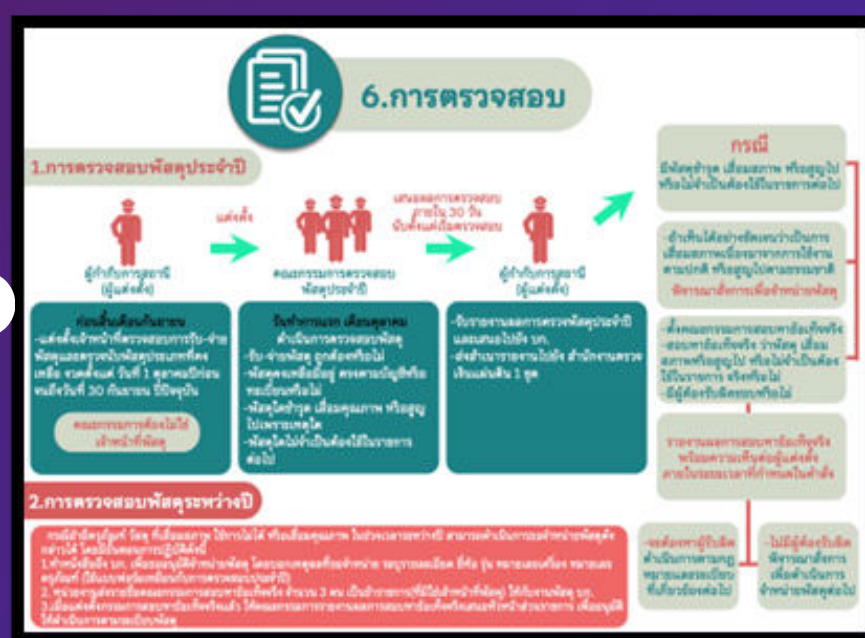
6.การตรวจสอบ

1.การตรวจสอบพัสดุประจำปี

แต่งตั้ง

เสนอผลการตรวจสอบภายใน 30 วันนับตั้งแต่เริ่มตรวจสอบ

ผู้กำกับการสถานี (ผู้แต่งตั้ง)

คณะกรรมการการตรวจสอบพัสดุประจำปี

ผู้กำกับการสถานี (ผู้แต่งตั้ง)

ก่อนสิ้นเดือนกันยายน
-แต่งตั้งเจ้าหน้าที่ตรวจสอบการรับ-จ่ายพัสดุและตรวจนับพัสดุประเภทที่คงเหลือ ระยะตั้งแต่ วันที่ 1 ตุลาคมปีก่อน จนถึงวันที่ 30 กันยายน ปีปัจจุบัน

คณะกรรมการต้องไม่ใช่เจ้าหน้าที่พัสดุ

วันทำการแรก เดือนตุลาคม
ดำเนินการตรวจสอบพัสดุ
-รับ-จ่ายพัสดุ ถูกต้องหรือไม่
-พัสดุคงเหลือมีอยู่ ตรงตามบัญชีหรือทะเบียนหรือไม่
-พัสดุใดชำรุด เสื่อมคุณภาพ หรือสูญไปเพราะเหตุใด
-พัสดุใดไม่จำเป็นต้องใช้ในราชการต่อไป

-รับรายงานผลการตรวจพัสดุประจำปี และเสนอไปยัง นร.
-ส่งสำเนารายงานไปยัง สำนักงานตรวจเงินแผ่นดิน 1 ชุด

กรณี
มีพัสดุชำรุด เสื่อมสภาพ หรือสูญไป หรือไม่จำเป็นต้องใช้ในราชการต่อไป

-ถ้าเห็นได้อย่างชัดเจนว่าเป็นการเสื่อมสภาพเนื่องมาจากการใช้งานตามปกติ หรือสูญไปตามธรรมชาติ
-พิจารณาสั่งการเพื่อจำหน่ายพัสดุ

-ตั้งคณะกรรมการสอบหาข้อเท็จจริง
-สอบหาข้อเท็จจริง ว่าพัสดุ เสื่อมสภาพหรือสูญไป หรือไม่จำเป็นต้องใช้ในราชการ จริงหรือไม่
-มีผู้ต้องรับผิดชอบหรือไม่

รายงานผลการสอบหาข้อเท็จจริงพร้อมความเห็นต่อผู้แต่งตั้ง ภายในระยะเวลาที่กำหนดในคำสั่ง

2.การตรวจสอบพัสดุระหว่างปี

กรณีมีพัสดุชำรุด ที่เสื่อมสภาพ ไม่ใช้การไม่ได้ หรือเสื่อมคุณภาพ ในช่วงระหว่างปี สามารถดำเนินการจำหน่ายพัสดุดังกล่าวได้ โดยมีขั้นตอนการปฏิบัติดังนี้
1.ทำหนังสือถึง นร. เพื่อขออนุมัติจำหน่ายพัสดุ โดยระบุรายละเอียด ที่จัดทำ ชนิด รุ่น หมายเลขครุภัณฑ์ (มีแนบหลักฐาน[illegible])
2.หน่วยงานแต่งตั้งคณะกรรมการสอบหาข้อเท็จจริง จำนวน 3 คน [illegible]
3.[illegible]

-จะต้องหาผู้รับผิดดำเนินการตามกฎหมายและระเบียบที่เกี่ยวข้องต่อไป

-ไม่มีผู้ต้องรับผิด พิจารณาสั่งการเพื่อดำเนินการจำหน่ายพัสดุต่อไป